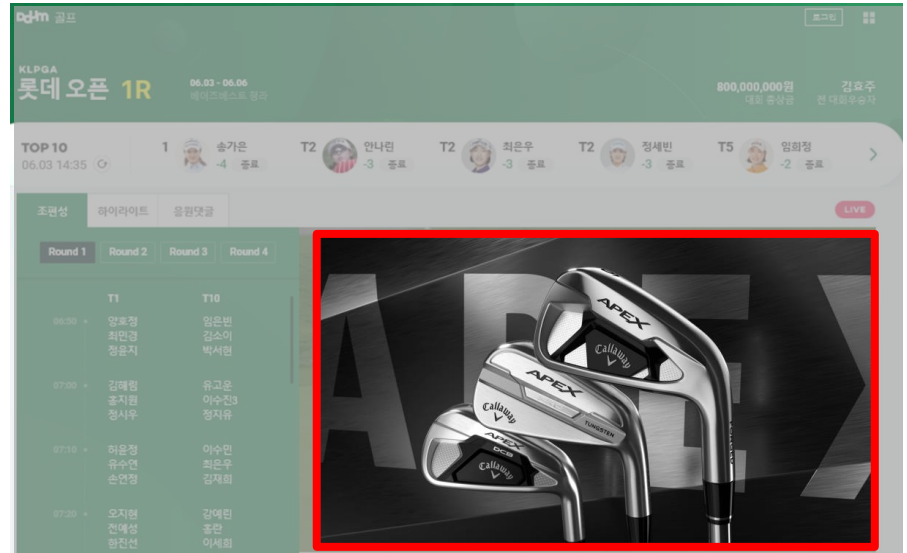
Daum 골프

로그인

KLPGA
롯데 오픈 1R

06.03 - 06.06
베이즈베스트 청라

800,000,000원
대회 총상금

김효주
전 대회우승자

TOP 10
06.03 14:35

1 송가은 -4 종료
T2 안나린 -3 종료
T2 최은우 -3 종료
T2 정세빈 -3 종료
T5 임희정 -2 종료

조편성 하이라이트 응원댓글

LIVE

Round 1 Round 2 Round 3 Round 4

T1 T10

06:30 양호정 최민경 정윤지 임은빈 김소이 박서현

07:00 김해림 홍지원 정시우 유고운 이수진3 정지유

07:10 허윤정 유수연 손연정 이수민 최은우 김재희

07:20 오지현 전예성 한진선 강예린 홍란 이세희

APEX
APEX
Callaway
Callaway
APEX
TUNGSTEN
Callaway
APEX
DCB
Callaway
APEX